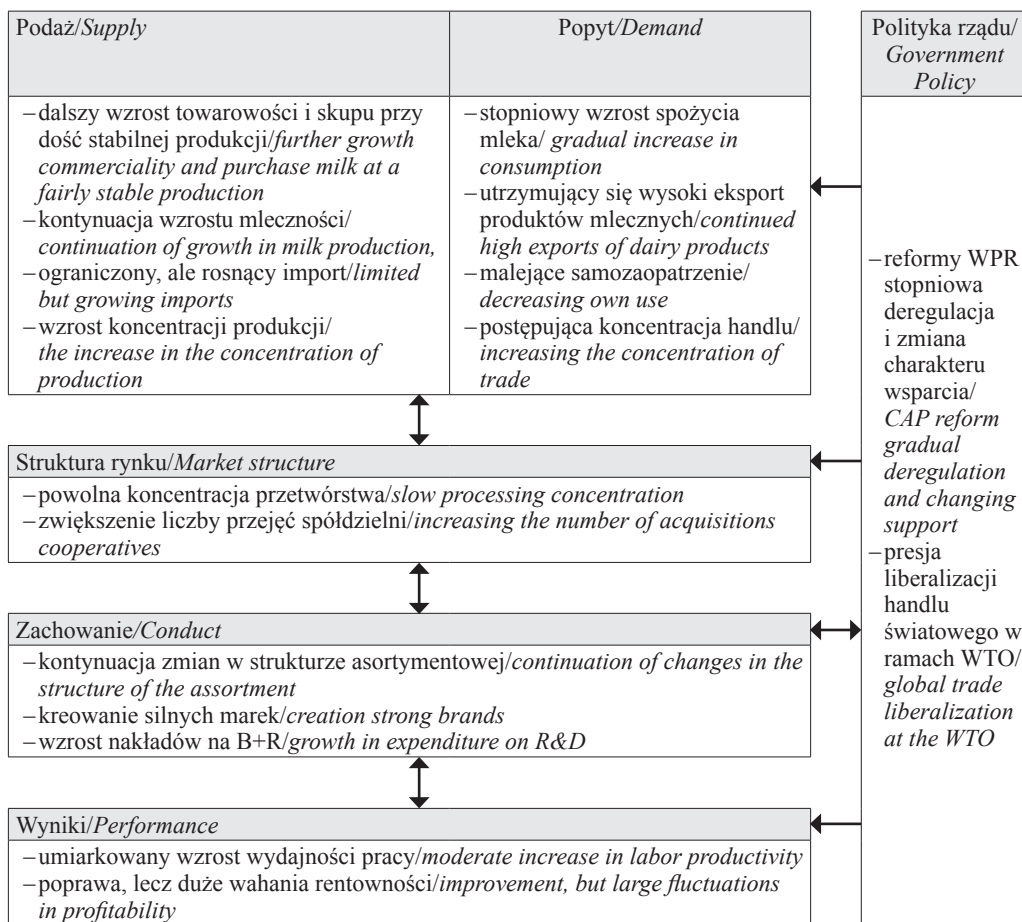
Podaż/*Supply*

Popyt/*Demand*

Polityka rządu/ *Government Policy*

– dalszy wzrost towarowości i skupu przy dość stabilnej produkcji/*further growth commerciality and purchase milk at a fairly stable production*
– kontynuacja wzrostu mleczności/ *continuation of growth in milk production,*
– ograniczony, ale rosnący import/*limited but growing imports*
– wzrost koncentracji produkcji/ *the increase in the concentration of production*

– stopniowy wzrost spożycia mleka/ *gradual increase in consumption*
– utrzymujący się wysoki eksport produktów mlecznych/*continued high exports of dairy products*
– malejące samozaopatrzenie/ *decreasing own use*
– postępująca koncentracja handlu/ *increasing the concentration of trade*

– reformy WPR stopniowa deregulacja i zmiana charakteru wsparcia/ *CAP reform gradual deregulation and changing support*
– presja liberalizacji handlu światowego w ramach WTO/ *global trade liberalization at the WTO*

Struktura rynku/*Market structure*

– powolna koncentracja przetwórstwa/*slow processing concentration*
– zwiększenie liczby przejęć spółdzielni/*increasing the number of acquisitions cooperatives*

Zachowanie/*Conduct*

– kontynuacja zmian w strukturze asortymentowej/*continuation of changes in the structure of the assortment*
– kreowanie silnych marek/*creation strong brands*
– wzrost nakładów na B+R/*growth in expenditure on R&D*

Wyniki/*Performance*

– umiarkowany wzrost wydajności pracy/*moderate increase in labor productivity*
– poprawa, lecz duże wahania rentowności/*improvement, but large fluctuations in profitability*